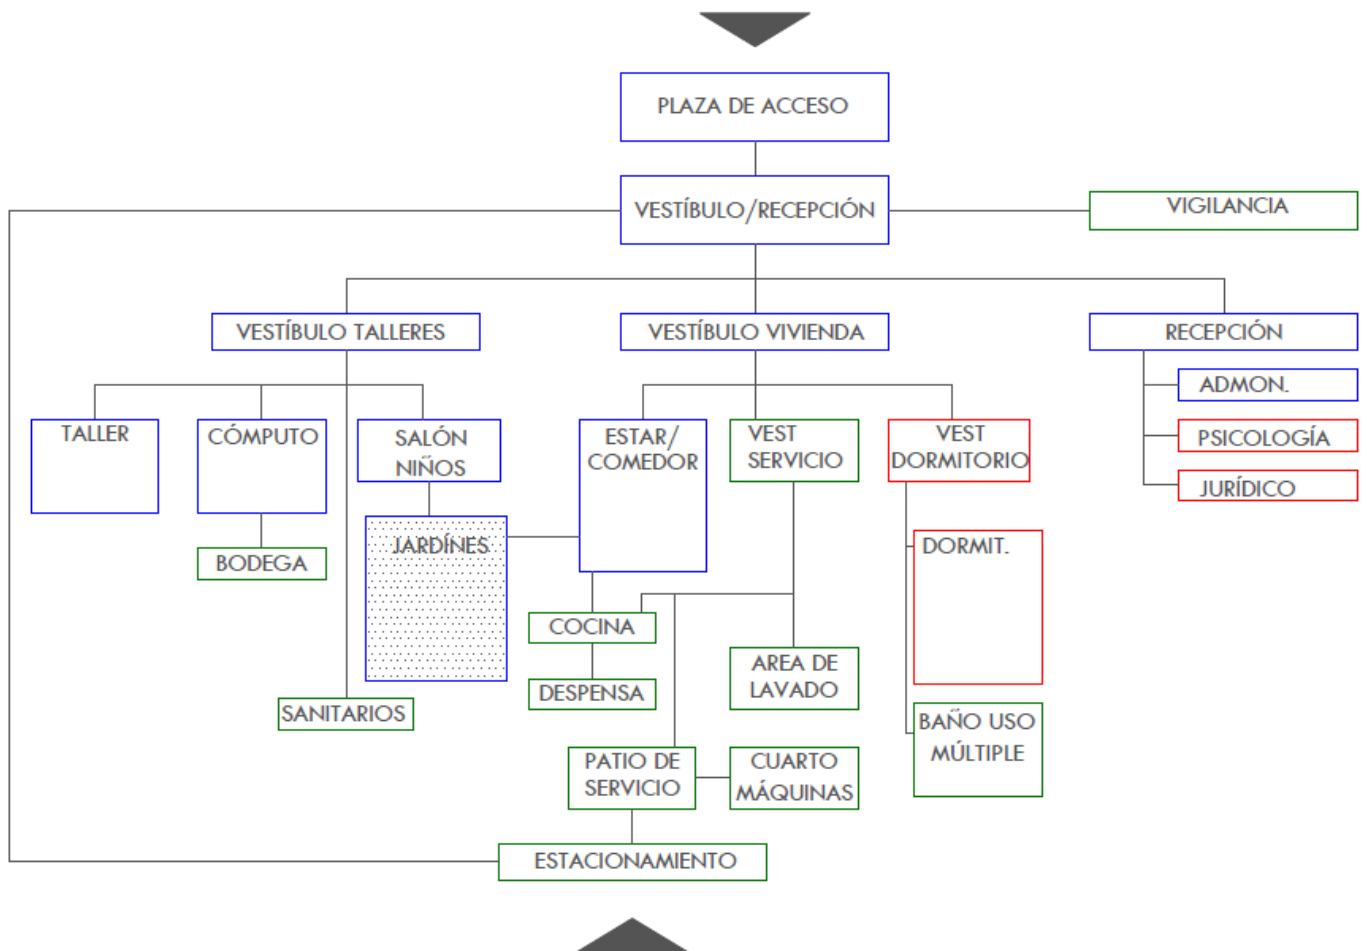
PLAZA DE ACCESO

VESTÍBULO/RECEPCIÓN

VIGILANCIA

VESTÍBULO TALLERES

VESTÍBULO VIVIENDA

RECEPCIÓN

ADMON.

PSICOLOGÍA

JURÍDICO

TALLER

CÓMPUTO

BODEGA

SALÓN NIÑOS

JARDÍNES

SANITARIOS

ESTAR/ COMEDOR

COCINA

DESPENSA

VEST SERVICIO

AREA DE LAVADO

PATIO DE SERVICIO

CUARTO MÁQUINAS

VEST DORMITORIO

DORMIT.

BAÑO USO MÚLTIPLE

ESTACIONAMIENTO